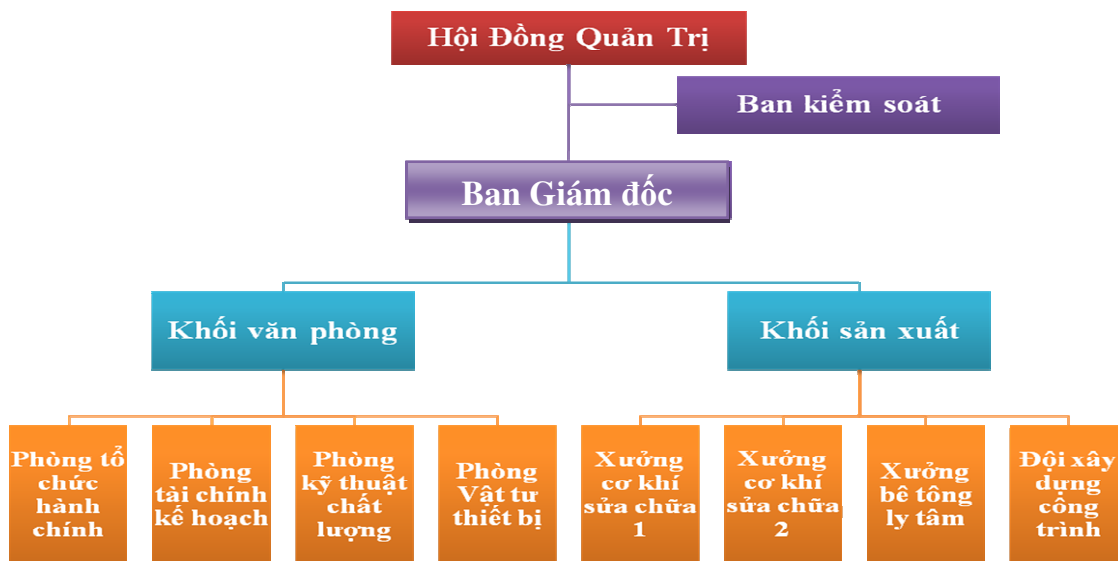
Hội Đồng Quản Trị

Ban kiểm soát

Ban Giám đốc

Khối văn phòng

Khối sản xuất

Phòng tổ chức hành chính

Phòng tài chính kế hoạch

Phòng kỹ thuật chất lượng

Phòng Vật tư thiết bị

Xưởng cơ khí sửa chữa 1

Xưởng cơ khí sửa chữa 2

Xưởng bê tông ly tâm

Đội xây dựng công trình